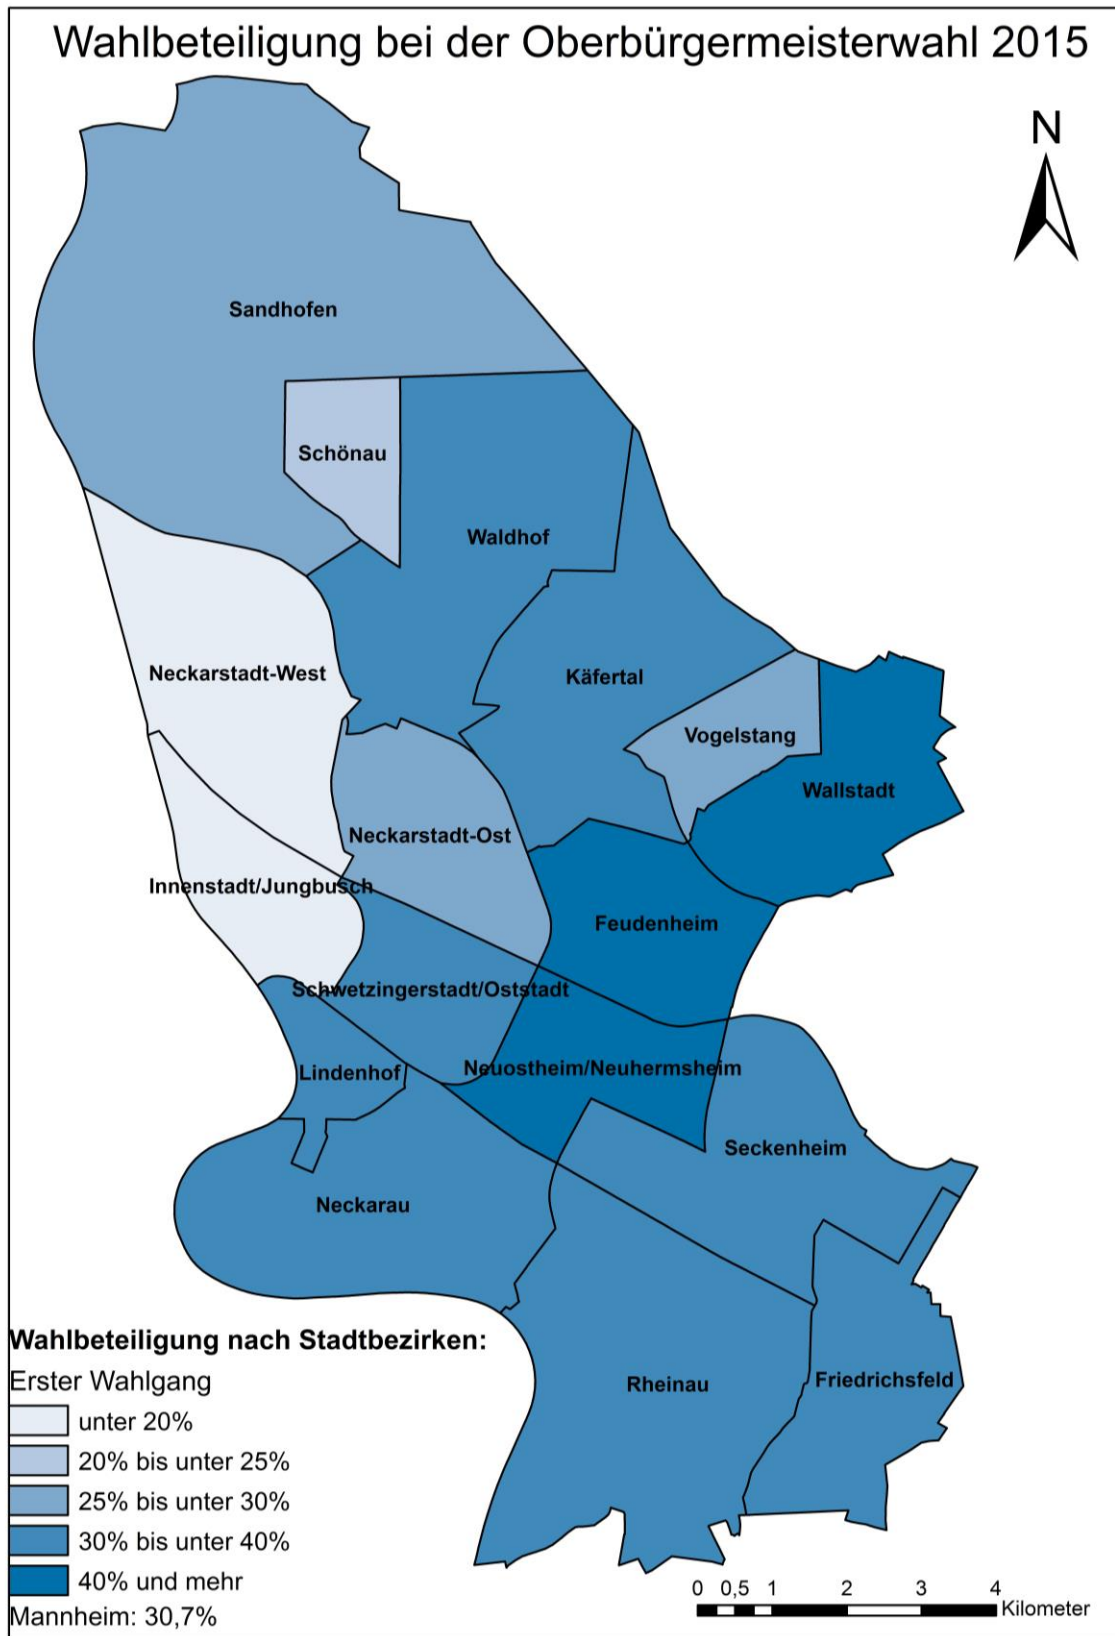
Wahlbeteiligung bei der Oberbürgermeisterwahl 2015

N

Sandhofen

Schönau

Waldhof

Neckarstadt-West

Käfertal

Vogelstang

Wallstadt

Neckarstadt-Ost

Innenstadt/Jungbusch

Feudenheim

Schwetzingerstadt/Oststadt

Lindenhof

Neuostheim/Neuhermsheim

Seckenheim

Neckarau

Rheinau

Friedrichsfeld

Wahlbeteiligung nach Stadtbezirken:
Erster Wahlgang
unter 20%
20% bis unter 25%
25% bis unter 30%
30% bis unter 40%
40% und mehr
Mannheim: 30,7%

0 0,5 1 2 3 4
Kilometer